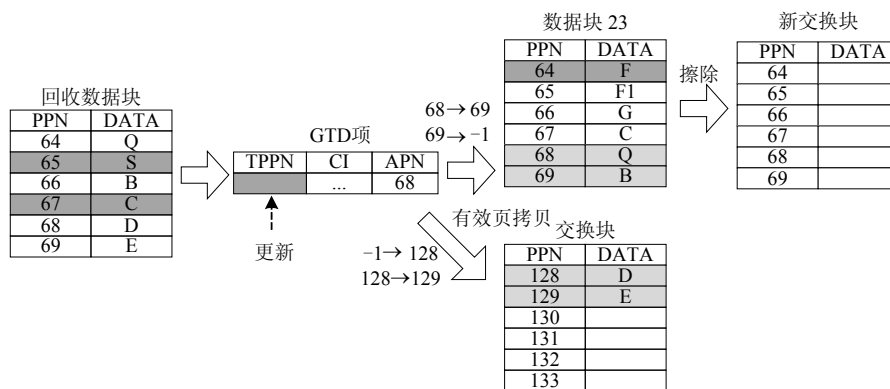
回收数据块

| PPN | DATA |
|---|---|
| 64 | Q |
| 65 | S |
| 66 | B |
| 67 | C |
| 68 | D |
| 69 | E |

GTD项

| TPPN | CI | APN |
|---|---|---|
| | ... | 68 |

更新

$68 \rightarrow 69$
$69 \rightarrow -1$

数据块 23

| PPN | DATA |
|---|---|
| 64 | F |
| 65 | F1 |
| 66 | G |
| 67 | C |
| 68 | Q |
| 69 | B |

擦除

新交换块

| PPN | DATA |
|---|---|
| 64 | |
| 65 | |
| 66 | |
| 67 | |
| 68 | |
| 69 | |

有效页拷贝

$-1 \rightarrow 128$
$128 \rightarrow 129$

交换块

| PPN | DATA |
|---|---|
| 128 | D |
| 129 | E |
| 130 | |
| 131 | |
| 132 | |
| 133 | |